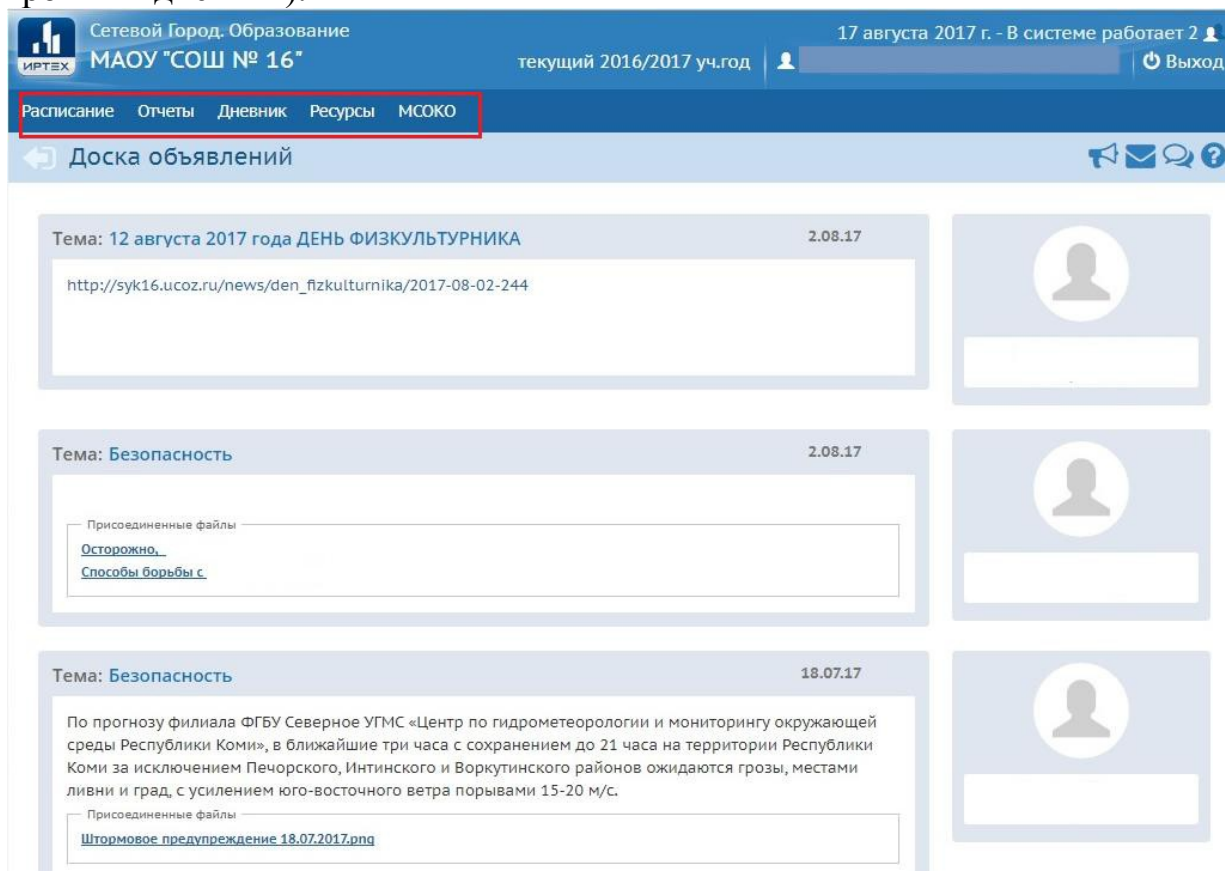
ИРТЕХ Сетевой Город. Образование
МАОУ "СОШ № 16"
текущий 2016/2017 уч.год
17 августа 2017 г. - В системе работает 2
Выход

Расписание Отчеты Дневник Ресурсы МСОКО

Доска объявлений

Тема: 12 августа 2017 года ДЕНЬ ФИЗКУЛЬТУРНИКА
2.08.17
http://syk16.ucoz.ru/news/den_fizkulturnika/2017-08-02-244

Тема: Безопасность
2.08.17
Присоединенные файлы
Осторожно,
Способы борьбы с

Тема: Безопасность
18.07.17
По прогнозу филиала ФГБУ Северное УГМС «Центр по гидрометеорологии и мониторингу окружающей среды Республики Коми», в ближайшие три часа с сохранением до 21 часа на территории Республики Коми за исключением Печорского, Интинского и Воркутинского районов ожидаются грозы, местами ливни и град, с усилением юго-восточного ветра порывами 15-20 м/с.
Присоединенные файлы
Штормовое предупреждение 18.07.2017.png